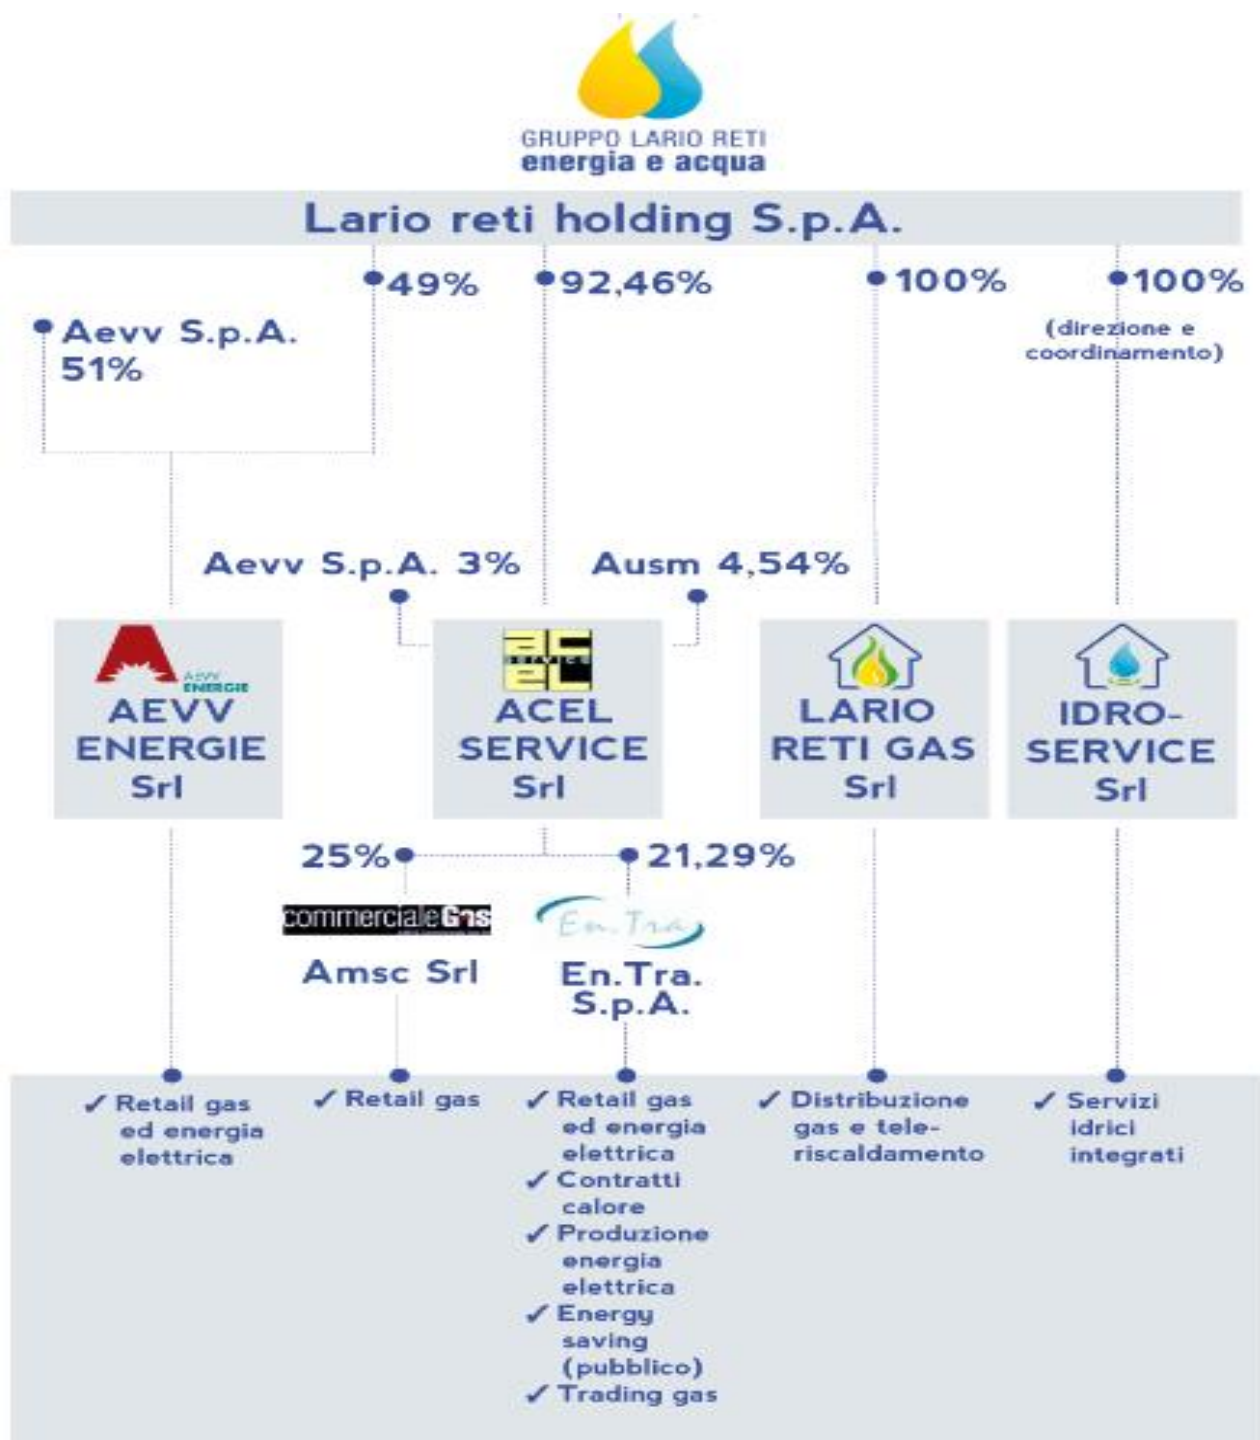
GRUPPO LARIO RETI
energia e acqua

Lario reti holding S.p.A.

49%

92,46%

100%

100%
(direzione e coordinamento)

Aevv S.p.A.
51%

Aevv S.p.A. 3%

Ausm 4,54%

AEVV ENERGIE

AEVV ENERGIE Srl

acel SERVICE

ACEL SERVICE Srl

LARIO RETI GAS Srl

IDRO-SERVICE Srl

25%

21,29%

commercialeGas

Amsc Srl

En.Tra

En.Tra. S.p.A.

✓ Retail gas ed energia elettrica

✓ Retail gas

✓ Retail gas ed energia elettrica
✓ Contratti calore
✓ Produzione energia elettrica
✓ Energy saving (pubblico)
✓ Trading gas

✓ Distribuzione gas e teleriscaldamento

✓ Servizi idrici integrati